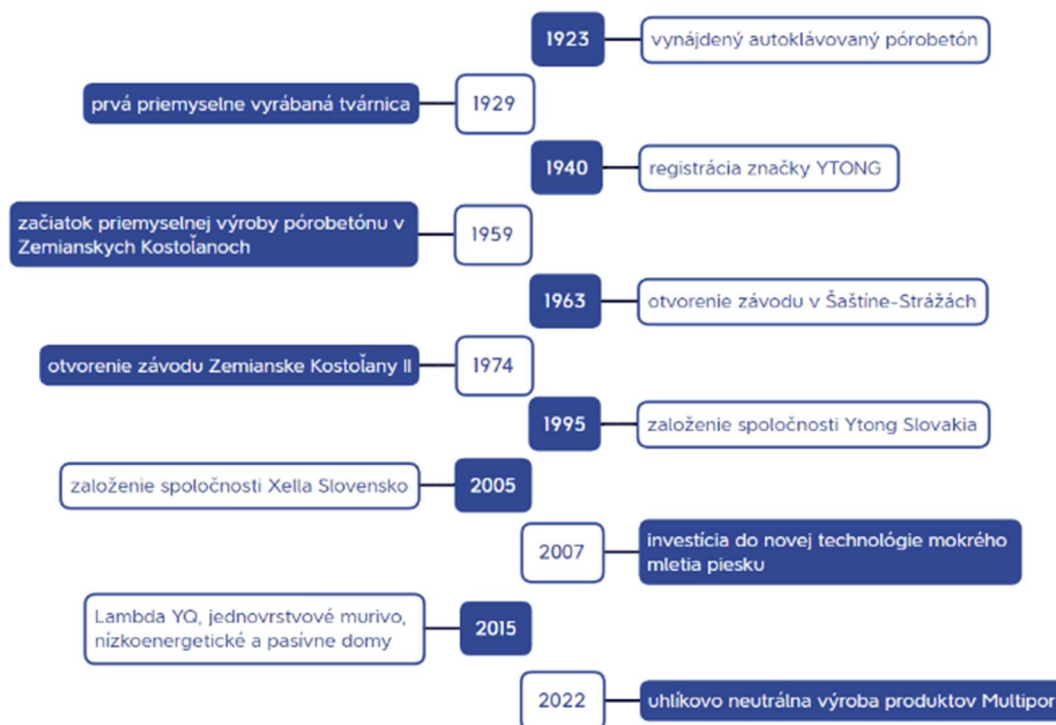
1923 vynájdený autoklávovaný pórobetón

prvá priemyselne vyrábaná tvárnica 1929

1940 registrácia značky YTONG

začiatok priemyselnej výroby pórobetónu v Zemianskych Kostoľanoch 1959

1963 otvorenie závodu v Šaštíne-Strážach

otvorenie závodu Zemianske Kostoľany II 1974

1995 založenie spoločnosti Ytong Slovakia

založenie spoločnosti Xella Slovensko 2005

2007 investícia do novej technológie mokrého mletia piesku

Lambda YQ, jednovrstvové murivo, nízkoenergetické a pasívne domy 2015

2022 uhlíkovo neutrálna výroba produktov Multipor